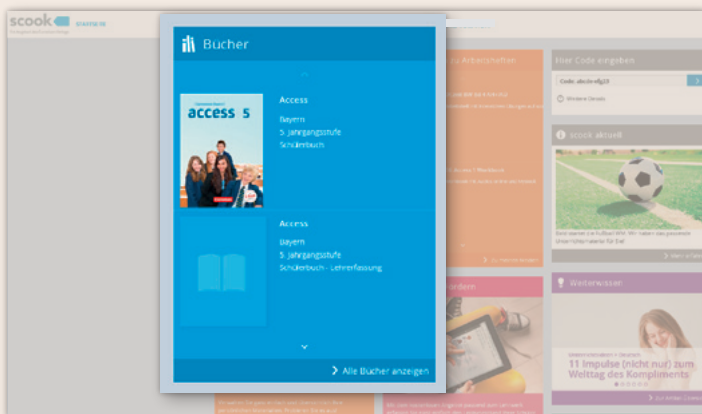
scook

Bücher

Access
Bayern
5. Jahrgangsstufe
Schülerbuch

access 5

Access
Bayern
5. Jahrgangsstufe
Schülerbuch - Lehrerfassung

Alle Bücher anzeigen

zu Arbeitsheften

Hier Code eingeben
Code: abcde-efg23
Weitere Details

scook aktuell

Weiterwissen

11 Impulse (nicht nur) zum Welttag des Kompliments